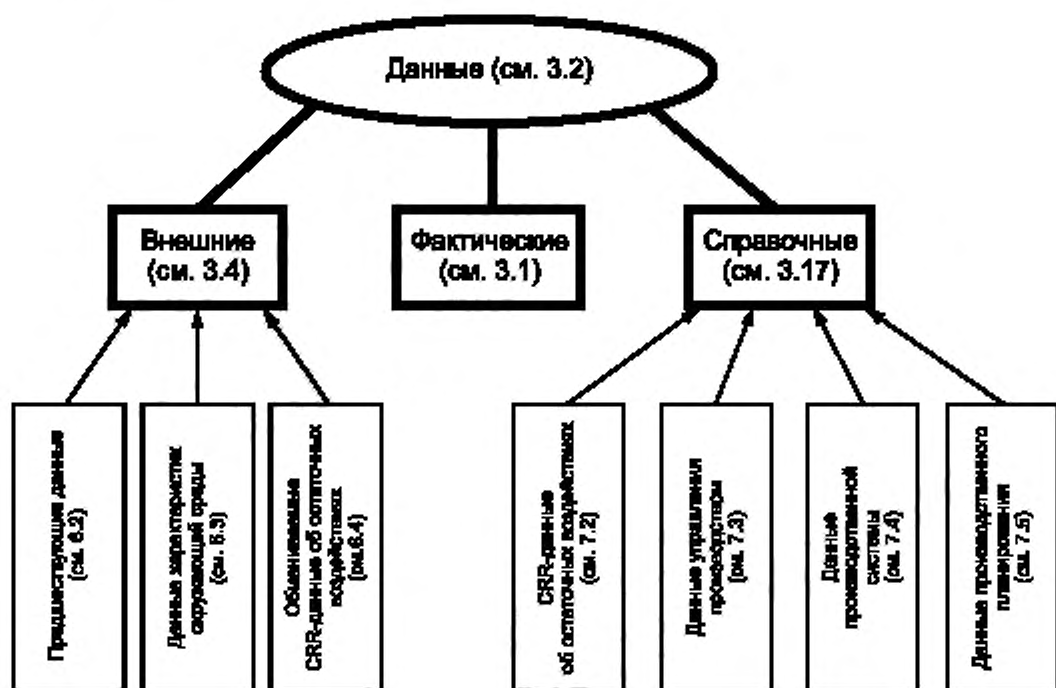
Данные (см. 3.2)

Внешние (см. 3.4)

Фактические (см. 3.1)

Справочные (см. 3.17)

Предшествующие данные (см. 6.2)

Данные характеристик окружающей среды (см. 6.3)

Обмениваемые CRR-данные об остаточных воздействиях (см. 6.4)

CRR-данные об остаточных воздействиях (см. 7.2)

Данные управления производством (см. 7.3)

Данные производственной системы (см. 7.4)

Данные производственного планирования (см. 7.5)